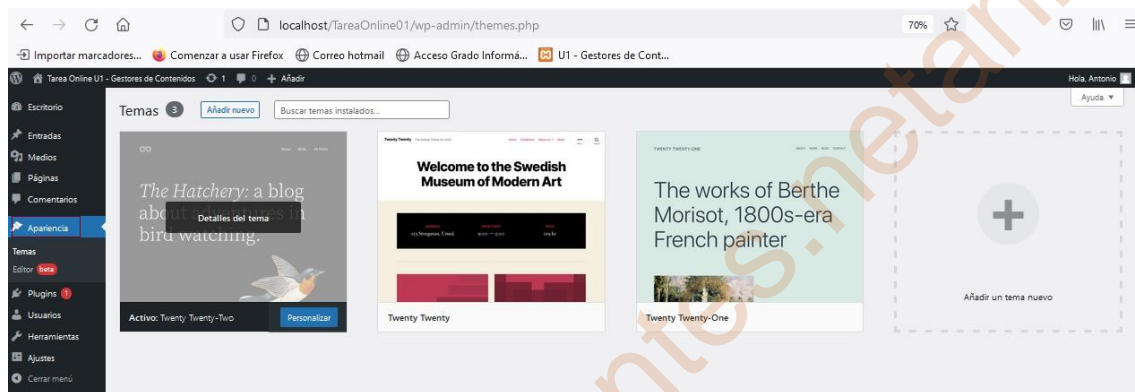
localhost/TareaOnline01/wp-admin/themes.php
70%
Importar marcadores... Comenzar a usar Firefox Correo hotmail Acceso Grado Informá... U1 - Gestores de Cont...
Tarea Online U1 - Gestores de Contenidos 1 0 + Añadir
Hola, Antonio
Ayuda ▼
Escritorio
Entradas
Medios
Páginas
Comentarios
Apariencia
Temas
Editor beta
Plugins 1
Usuarios
Herramientas
Ajustes
Cerrar menú
Temas 3 Añadir nuevo Buscar temas instalados...
The Hatchery: a blog about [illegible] in bird watching.
Detalles del tema
Activo: Twenty Twenty-Two Personalizar
Twenty Twenty
Welcome to the Swedish Museum of Modern Art
Twenty Twenty
TWENTY TWENTY-ONE
The works of Berthe Morisot, 1800s-era French painter
Twenty Twenty-One
Añadir un tema nuevo
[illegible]ntes.netan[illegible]